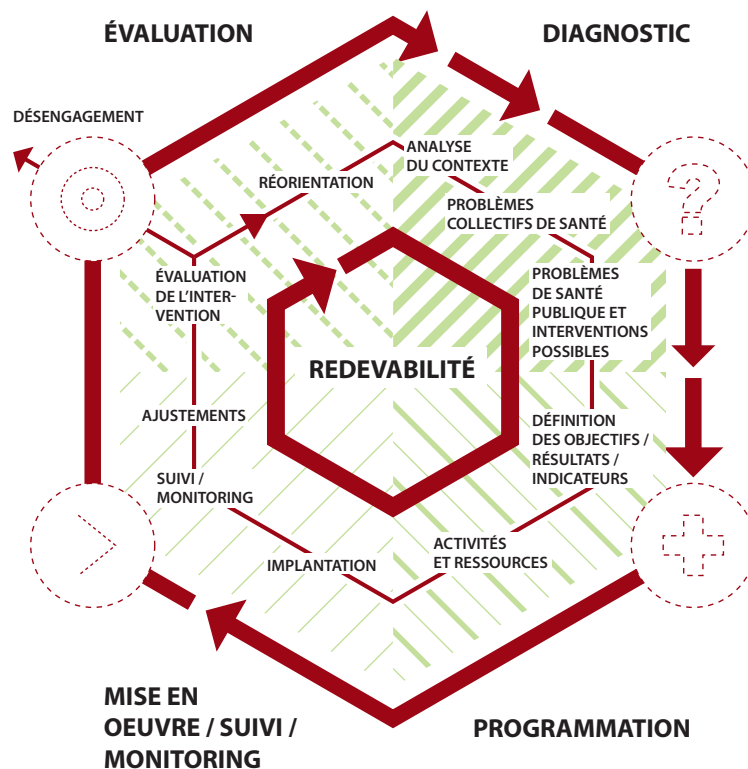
ÉVALUATION

DIAGNOSTIC

DÉSENGAGEMENT

ANALYSE DU CONTEXTE

RÉORIENTATION

PROBLÈMES COLLECTIFS DE SANTÉ

ÉVALUATION DE L'INTERVENTION

PROBLÈMES DE SANTÉ PUBLIQUE ET INTERVENTIONS POSSIBLES

REDEVABILITÉ

AJUSTEMENTS

DÉFINITION DES OBJECTIFS / RÉSULTATS / INDICATEURS

SUIVI / MONITORING

ACTIVITÉS ET RESSOURCES

IMPLANTATION

MISE EN OEUVRE / SUIVI / MONITORING

PROGRAMMATION